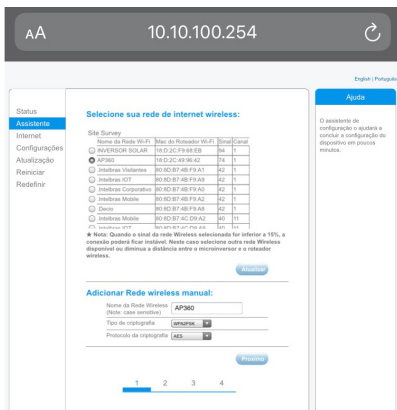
AA 10.10.100.254

English | Português

Status
Assistente
Internet
Configurações
Atualização
Reiniciar
Redefinir

Selecione sua rede de internet wireless:

Site Survey

| | Nome da Rede Wi-Fi | Mac do Roteador Wi-Fi | Sinal | Canal |
|---|---|---|---|---|
| ○ | INVERSOR SOLAR | 18:D:2C:F9:88:EB | 94 | 1 |
| ● | AP360 | 18:D:2C:49:96:42 | 74 | 1 |
| ○ | .Intelbras Visitantes | 80:8D:B7:4B:F9:A1 | 42 | 1 |
| ○ | .Intelbras IOT | 80:8D:B7:4B:F9:A3 | 42 | 1 |
| ○ | .Intelbras Corporativo | 80:8D:B7:4B:F9:A2 | 42 | 1 |
| ○ | .Intelbras Mobile | 80:8D:B7:4B:F9:A0 | 42 | 1 |
| ○ | Devon | 80:8D:B7:4B:F9:A8 | 42 | 1 |
| ○ | .Intelbras Mobile | 80:8D:B7:4C:D9:A2 | 40 | 11 |
| ○ | .Intelbras IOT | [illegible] | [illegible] | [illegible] |

★ Nota: Quando o sinal da rede Wireless selecionada for inferior a 15%, a conexão poderá ficar instável. Neste caso selecione outra rede Wireless disponível ou diminua a distância entre o microinversor e o roteador wireless.

Atualizar

Adicionar Rede wireless manual:

Nome da Rede Wireless (Note: case sensitive) AP360
Tipo de criptografia WPA2PSK
Protocolo da criptografia AES

Próximo

1 2 3 4

Ajuda

O assistente de configuração o ajudará a concluir a configuração do dispositivo em poucos minutos.